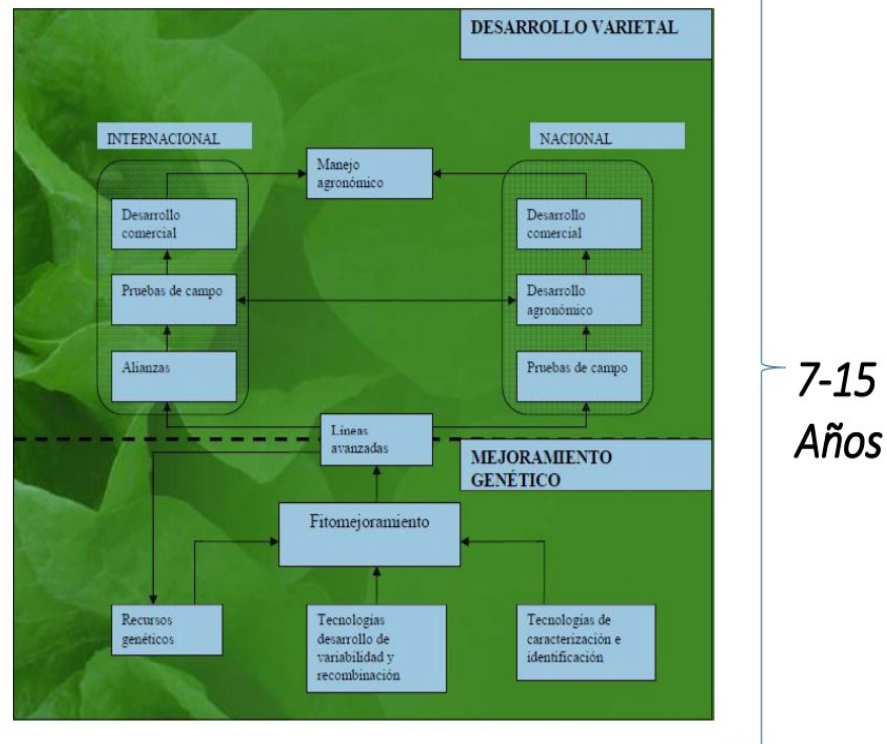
DESARROLLO VARIETAL

INTERNACIONAL

NACIONAL

Manejo agronómico

Desarrollo comercial

Pruebas de campo

Alianzas

Desarrollo comercial

Desarrollo agronómico

Pruebas de campo

Líneas avanzadas

MEJORAMIENTO GENÉTICO

Fitomejoramiento

Recursos genéticos

Tecnologías desarrollo de variabilidad y recombinación

Tecnologías de caracterización e identificación

7-15 Años